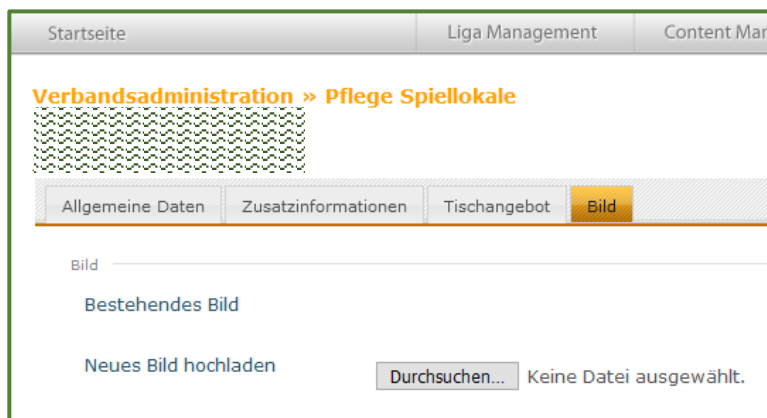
Startseite | Liga Management | Content Man

Verbandsadministration » Pflege Spiellokale

Allgemeine Daten | Zusatzinformationen | Tischangebot | Bild

Bild

Bestehendes Bild

Neues Bild hochladen

Durchsuchen... Keine Datei ausgewählt.